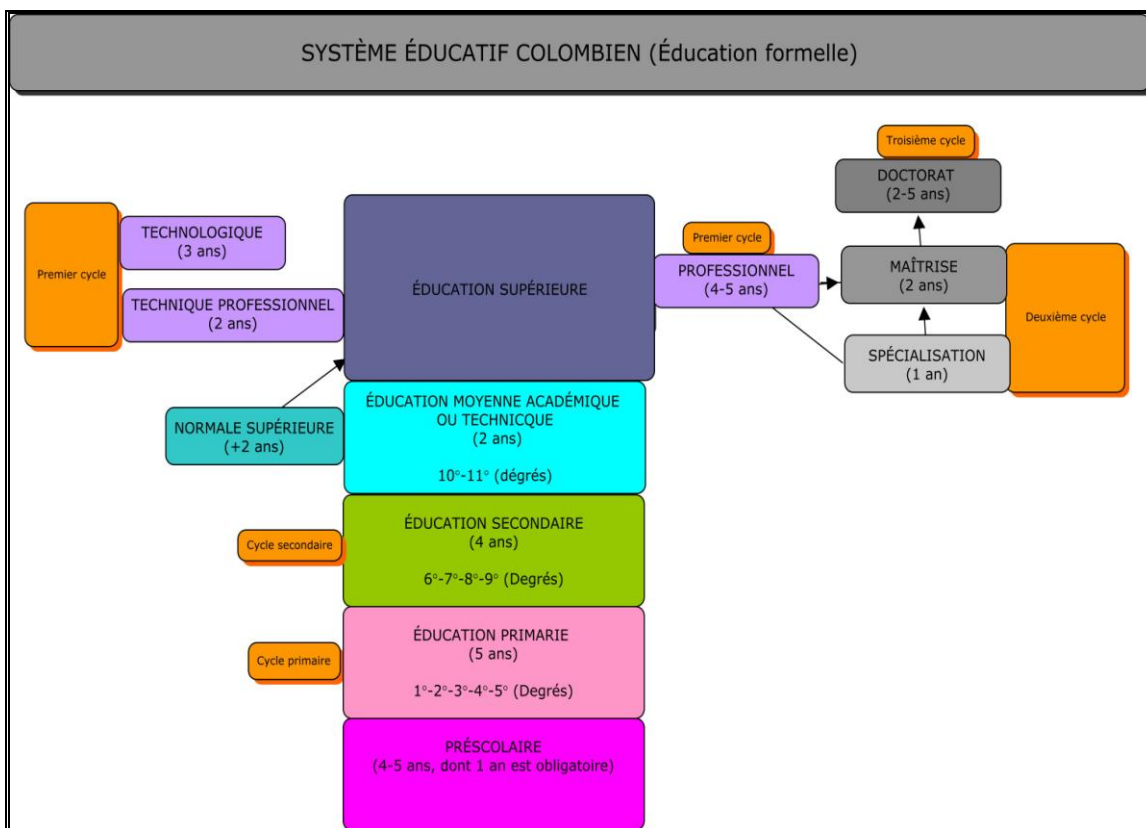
SYSTÈME ÉDUCATIF COLOMBIEN (Éducation formelle)

Troisième cycle

DOCTORAT
(2-5 ans)

Premier cycle

TECHNOLOGIQUE
(3 ans)

TECHNIQUE PROFESSIONNEL
(2 ans)

ÉDUCATION SUPÉRIEURE

Premier cycle

PROFESSIONNEL
(4-5 ans)

MAÎTRISE
(2 ans)

Deuxième cycle

SPÉCIALISATION
(1 an)

NORMALE SUPÉRIEURE
(+2 ans)

ÉDUCATION MOYENNE ACADÉMIQUE OU TECHNICQUE
(2 ans)

10°-11° (dégrés)

Cycle secondaire

ÉDUCATION SECONDAIRE
(4 ans)

6°-7°-8°-9° (Degrés)

Cycle primaire

ÉDUCATION PRIMARIE
(5 ans)

1°-2°-3°-4°-5° (Degrés)

PRÉSCOLAIRE
(4-5 ans, dont 1 an est obligatoire)